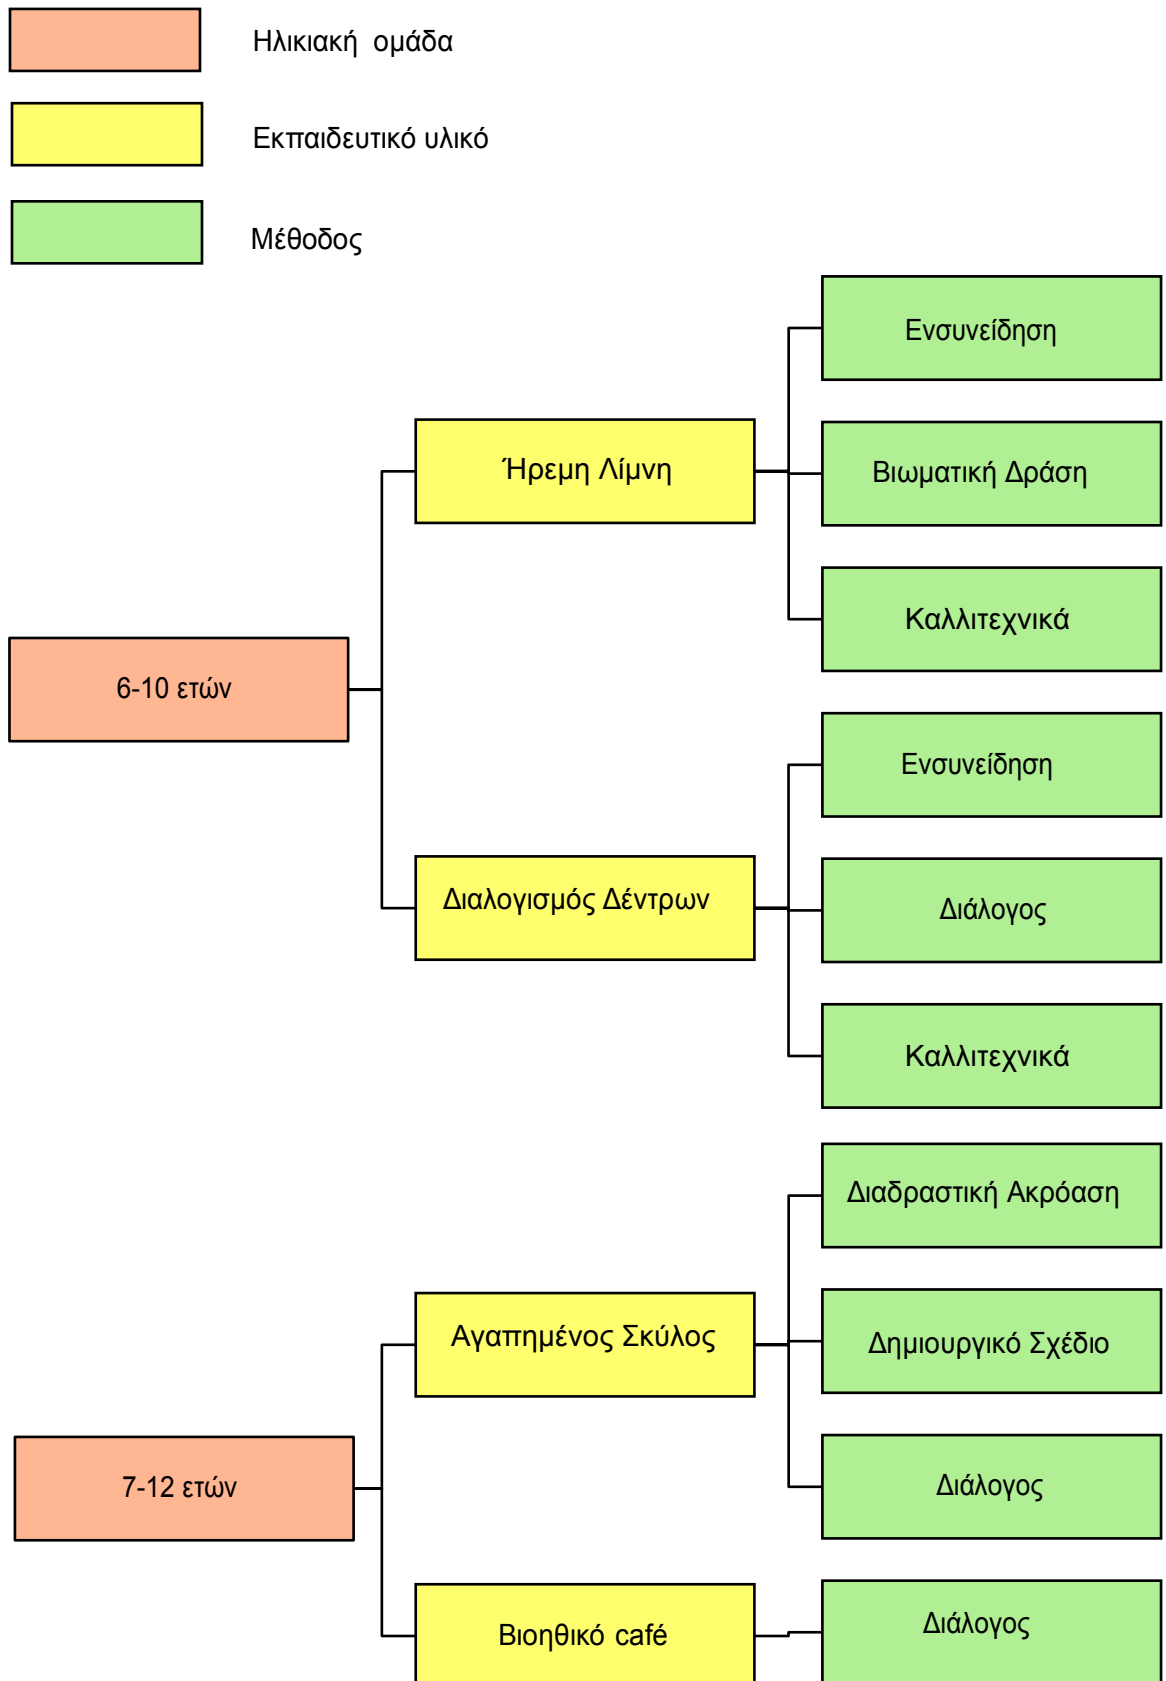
Ηλικιακή ομάδα

Εκπαιδευτικό υλικό

Μέθοδος

6-10 ετών

Ήρεμη Λίμνη

Ενσυνείδηση

Βιωματική Δράση

Καλλιτεχνικά

Διαλογισμός Δέντρων

Ενσυνείδηση

Διάλογος

Καλλιτεχνικά

7-12 ετών

Αγαπημένος Σκύλος

Διαδραστική Ακρόαση

Δημιουργικό Σχέδιο

Διάλογος

Βιοηθικό café

Διάλογος